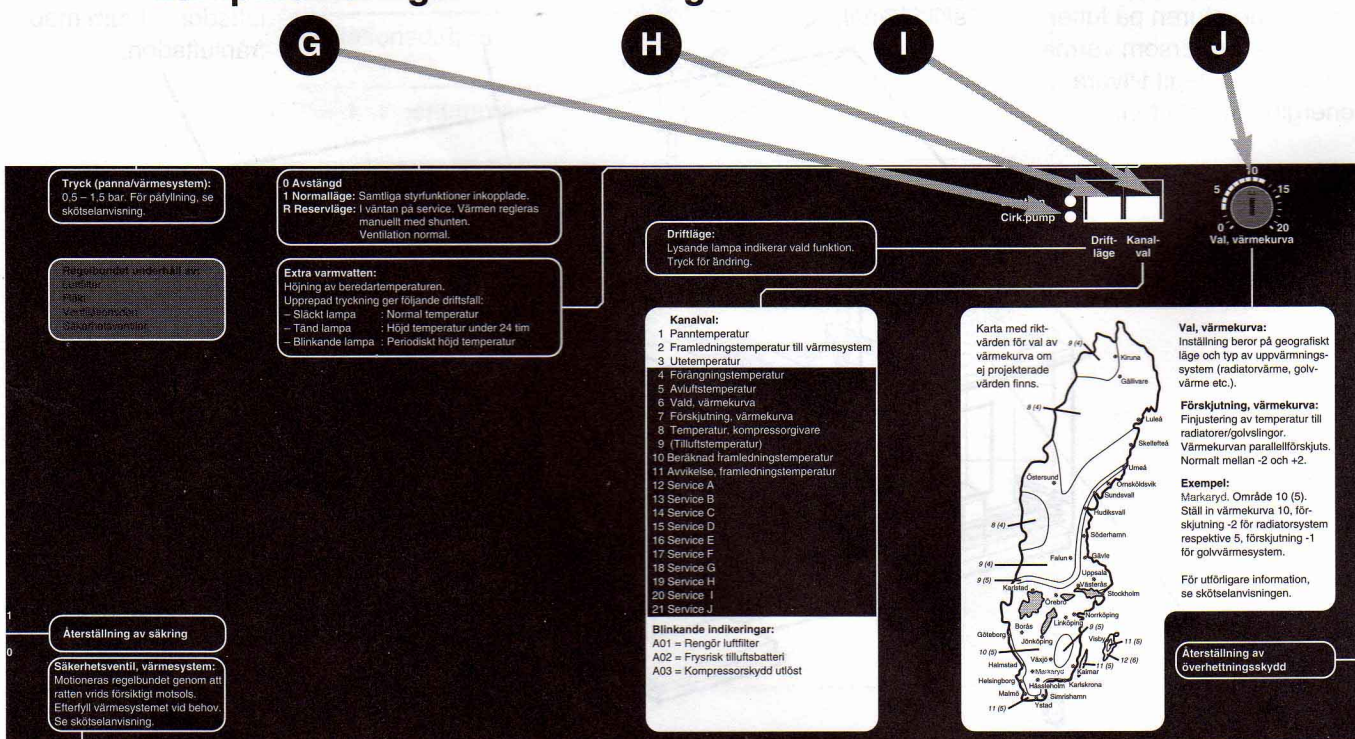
G

H

I

J

Tryck (panna/värmesystem):
0,5 – 1,5 bar. För påfyllning, se skötselanvisning.

0 Avstängd
1 Normalläge: Samtliga styrfunktioner inkopplade.
R Reservläge: I väntan på service. Värmen regleras manuellt med shunten. Ventilation normal.

Extra varmvatten:
Höjning av beredartemperaturen.
Upprepad tryckning ger följande driftsfall:
– Släckt lampa : Normal temperatur
– Tänd lampa : Höjd temperatur under 24 tim
– Blinkande lampa : Periodiskt höjd temperatur

Cirk.pump

Driftläge:
Lysande lampa indikerar vald funktion.
Tryck för ändring.

Driftläge

Kanalval

5 10 15
0 20
Val, värmekurva

Kanalval:
1 Panntemperatur
2 Framledningstemperatur till värmesystem
3 Utetemperatur
4 Förångningstemperatur
5 Avluftstemperatur
6 Vald, värmekurva
7 Förskjutning, värmekurva
8 Temperatur, kompressorgivare
9 (Tilluftstemperatur)
10 Beräknad framledningstemperatur
11 Avvikelse, framledningstemperatur
12 Service A
13 Service B
14 Service C
15 Service D
16 Service E
17 Service F
18 Service G
19 Service H
20 Service I
21 Service J

Blinkande indikeringar:
A01 = Rengör luftfilter
A02 = Frysrisk tilluftsbatteri
A03 = Kompressorskydd utlöst

Karta med riktvärden för val av värmekurva om ej projekterade värden finns.

9 (4) Kiruna Gällivare Luleå 8 (4) Skellefteå Umeå Örnsköldsvik Östersund Sundsvall Hudiksvall 8 (4) Söderhamn Falun Gävle 9 (4) Uppsala 9 (5) Västerås Karlstad Stockholm Örebro Norrköping Borås Linköping 9 (5) Göteborg Jönköping Visby 11 (5) 10 (5) Växjö 12 (6) Halmstad Markaryd 11 (5) Kalmar Helsingborg Hässleholm Karlskrona Malmö Simrishamn 11 (5) Ystad

Val, värmekurva:
Inställning beror på geografiskt läge och typ av uppvärmningssystem (radiatorvärme, golvvärme etc.).

Förskjutning, värmekurva:
Finjustering av temperatur till radiatorer/golvslingor. Värmekurvan parallellförskjuts. Normalt mellan -2 och +2.

Exempel:
Markaryd. Område 10 (5). Ställ in värmekurva 10, förskjutning -2 för radiatorsystem respektive 5, förskjutning -1 för golvvärmesystem.

För utförligare information, se skötselanvisningen.

1

0

Återställning av säkring

Säkerhetsventil, värmesystem:
Motioneras regelbundet genom att ratten vrids försiktigt motsols. Efterfyll värmesystemet vid behov. Se skötselanvisning.

Återställning av överhettningsskydd